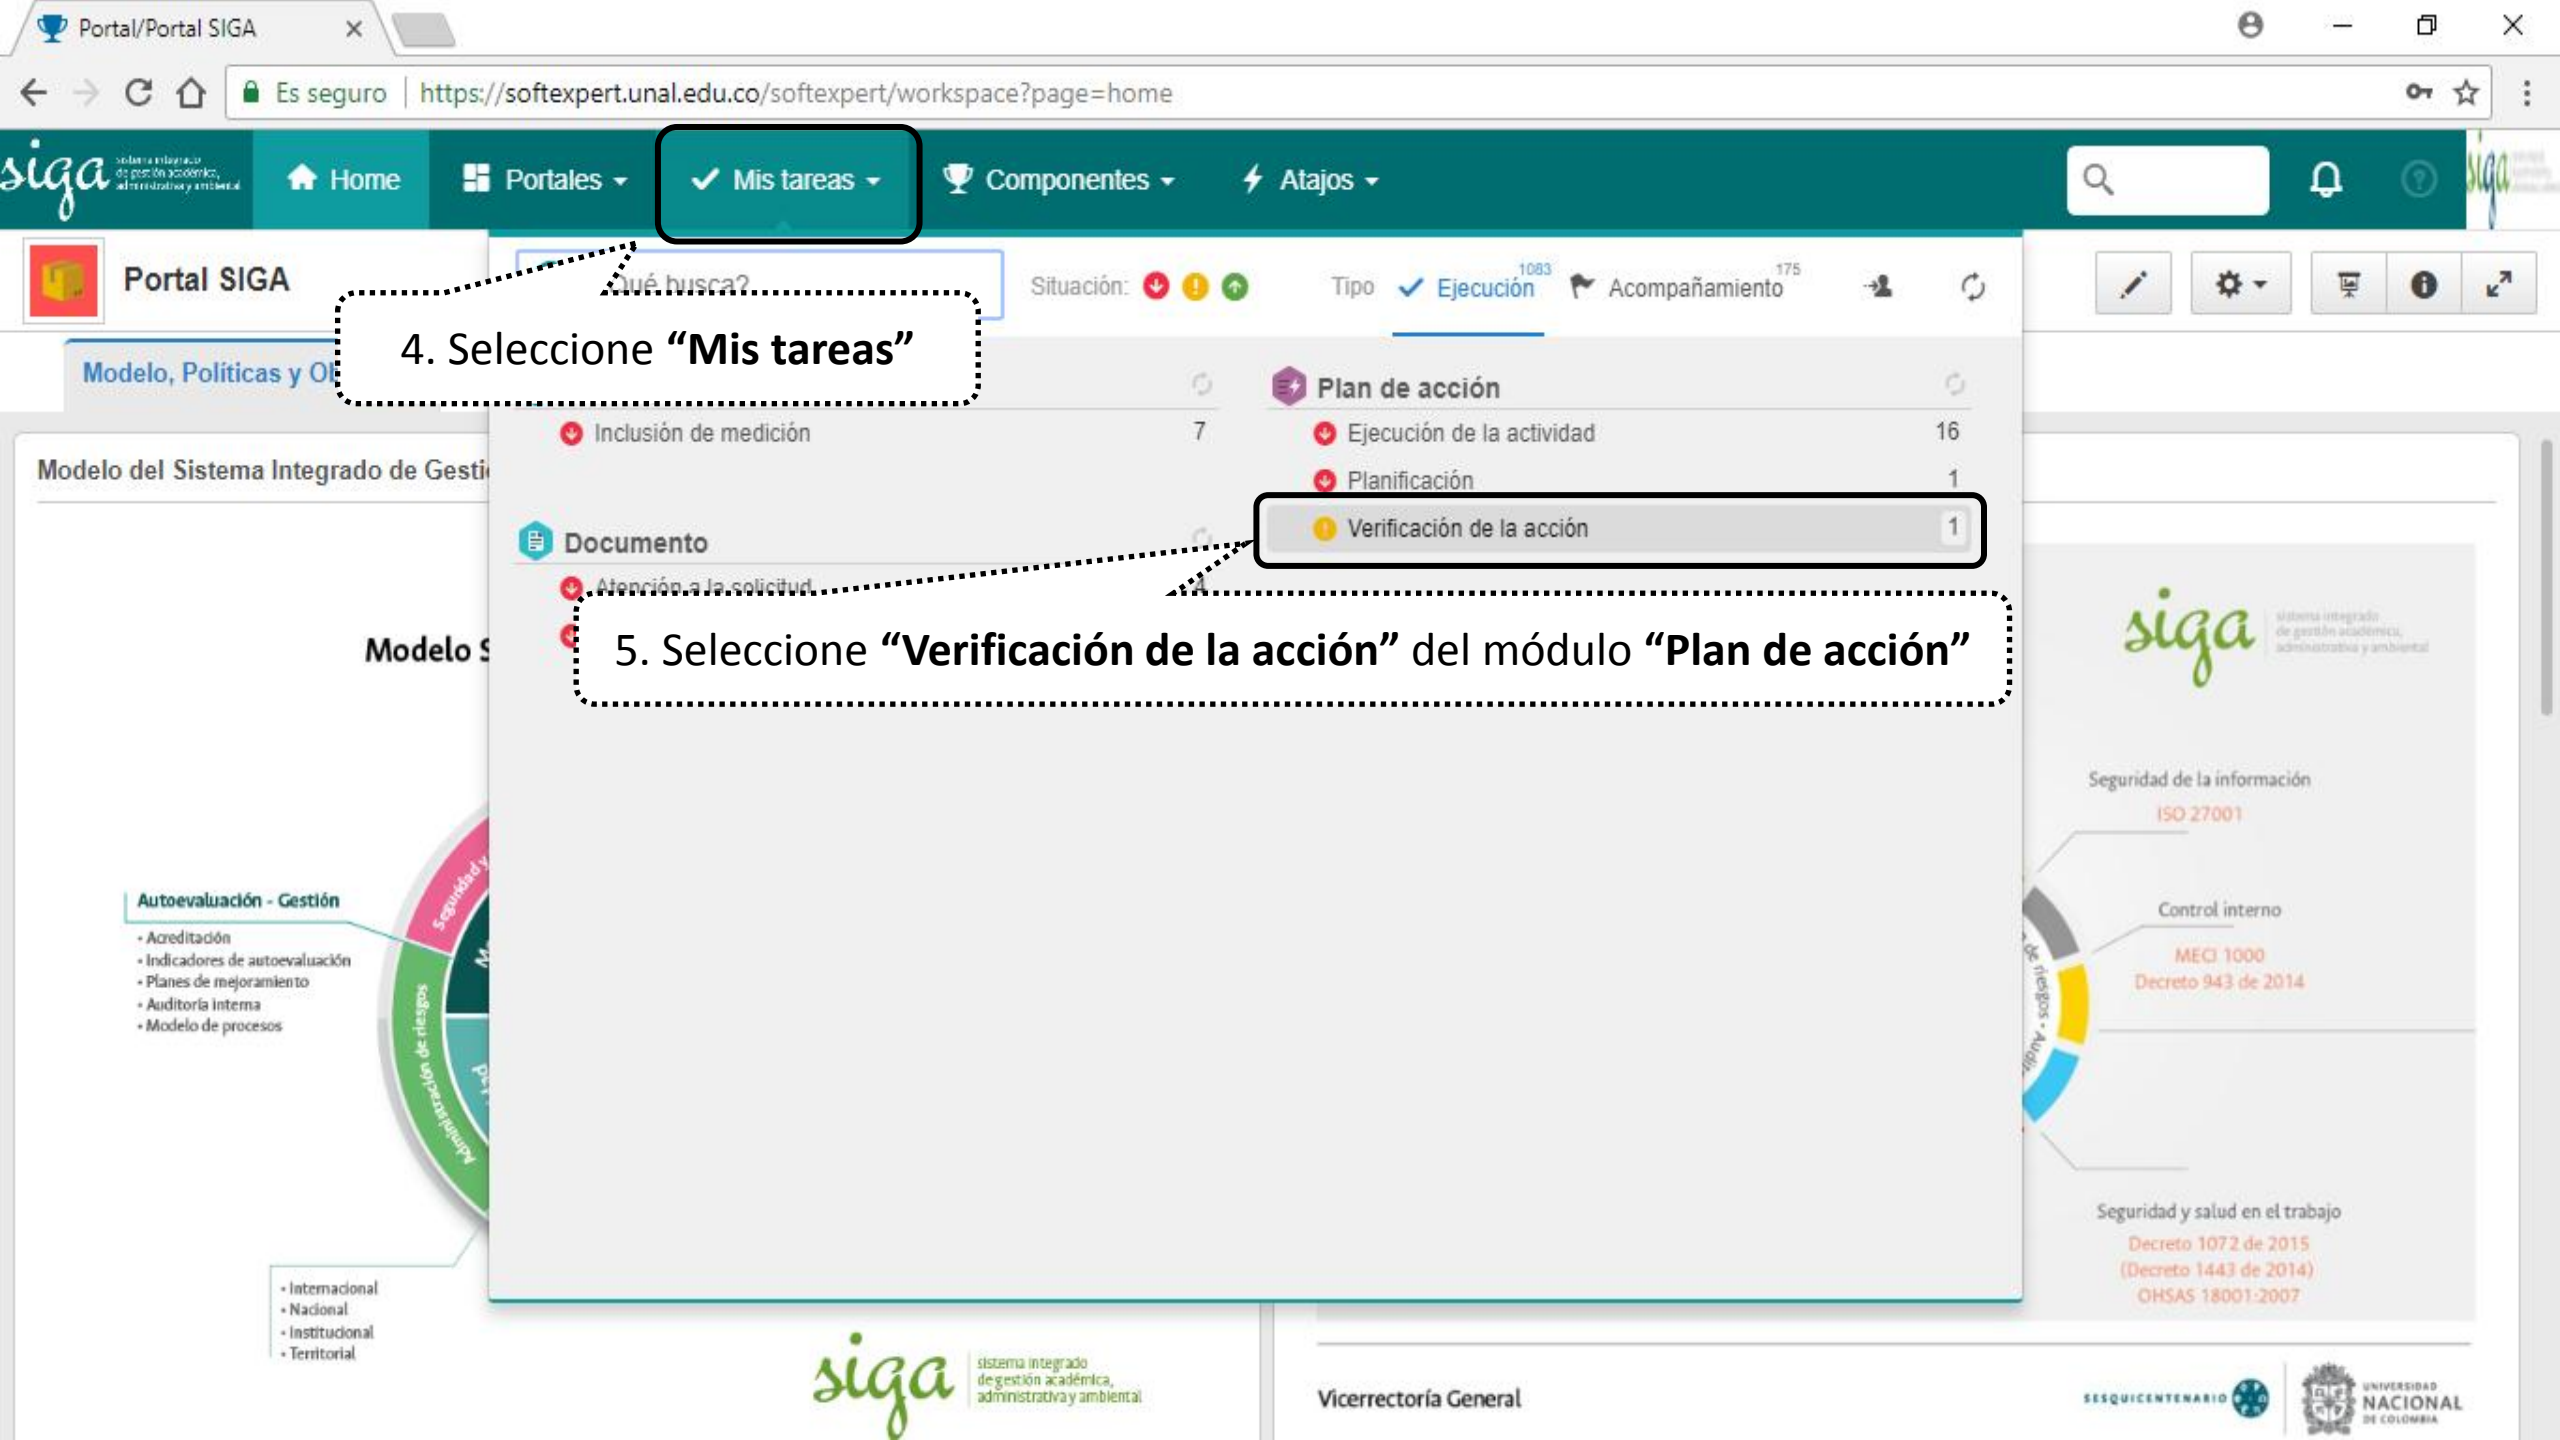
Portal/Portal SIGA

Es seguro | https://softexpert.unal.edu.co/softexpert/workspace?page=home

siga sistema integrado de gestión académica, administrativa y ambiental

Home Portales Mis tareas Componentes Atajos

Portal SIGA

Qué busca?

Situación:

Tipo Ejecución 1083 Acompañamiento 175

4. Seleccione **“Mis tareas”**

Modelo, Políticas y Ob

Inclusión de medición 7

Plan de acción

Ejecución de la actividad 16

Planificación 1

Verificación de la acción 1

Modelo del Sistema Integrado de Gesti

Documento

Atención a la solicitud

5. Seleccione **“Verificación de la acción”** del módulo **“Plan de acción”**

Modelo S

Autoevaluación - Gestión
• Acreditación
• Indicadores de autoevaluación
• Planes de mejoramiento
• Auditoría interna
• Modelo de procesos

Seguridad y

Administración de riesgos

• Internacional
• Nacional
• Institucional
• Territorial

siga sistema integrado de gestión académica, administrativa y ambiental

Seguridad de la información
ISO 27001

Control interno
MECI 1000
Decreto 943 de 2014

Seguridad y salud en el trabajo
Decreto 1072 de 2015
(Decreto 1443 de 2014)
OHSAS 18001:2007

siga sistema integrado de gestión académica, administrativa y ambiental

Vicerrectoría General

SESQUICENTENARIO

UNIVERSIDAD NACIONAL DE COLOMBIA